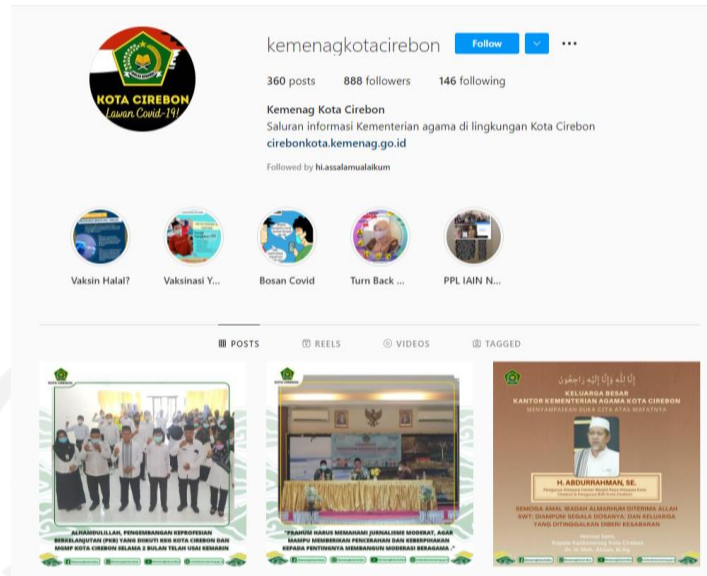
KOTA CIREBON
Lawan Covid-19!

kemenagkotacirebon
Follow

360 posts 888 followers 146 following

Kemenag Kota Cirebon
Saluran informasi Kementerian agama di lingkungan Kota Cirebon
cirebonkota.kemenag.go.id
Followed by hi.assalamualaikum

Vaksin Halal?
Vaksinasi Y...
Bosan Covid
Turn Back ...
PPL IAIN N...

POSTS
REELS
VIDEOS
TAGGED

ALHAMDULILLAH, PENGEMBANGAN KEPROFESIAN BERKELANJUTAN (PKB) YANG DIIKUTI KKG KOTA CIREBON DAN MGMP KOTA CIREBON SELAMA 2 BULAN TELAH USAI KEMARIN

"PRAMUK HARUS MEMAHAMI JURNALISME MODERAT, AGAR MAMPU MEMBERIKAN PENCERAHAN DAN KEBERPIHAKAN KEPADA PENTINGNYA MEMBANGUN MODERASI BERAGAMA."

إِنَّا لِلَّٰهِ وَإِنَّا إِلَيْهِ رَاجِعُونَ
KELUARGA BESAR
KANTOR KEMENTERIAN AGAMA KOTA CIREBON
MENYAMPAIKAN DUKA CITA ATAS WAFATNYA

H. ABDURRAHMAN, SE.
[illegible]

SEMOGA AMAL IBADAH ALMARHUM DITERIMA ALLAH SWT, DIAMPUNI SEGALA DOSANYA, DAN KELUARGA YANG DITINGGALKAN DIBERI KESABARAN

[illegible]
Kepala Kankemenag Kota Cirebon
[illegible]